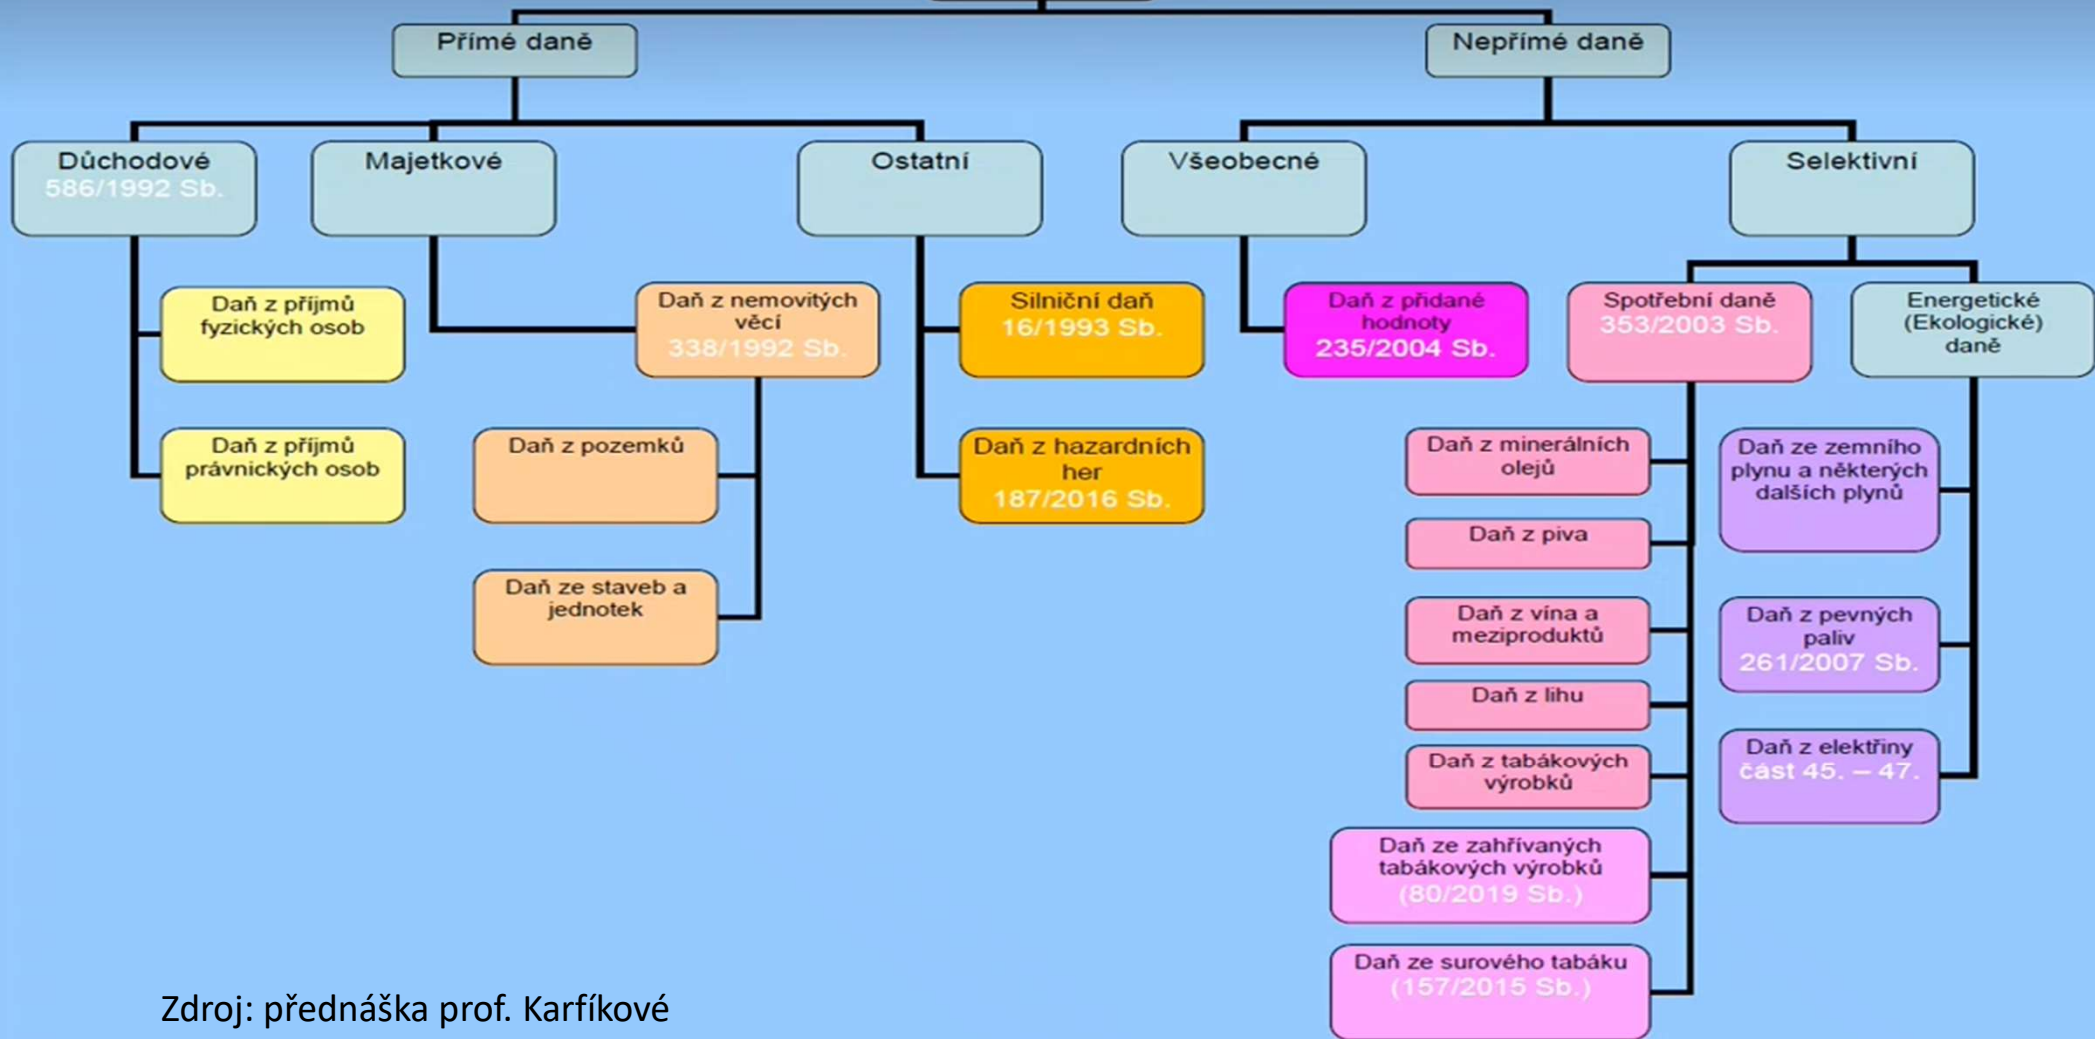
Přímé daně

Nepřímé daně

Důchodové
586/1992 Sb.

Majetkové

Ostatní

Všeobecné

Selektivní

Daň z příjmů fyzických osob

Daň z příjmů právnických osob

Daň z nemovitých věcí
338/1992 Sb.

Daň z pozemků

Daň ze staveb a jednotek

Silniční daň
16/1993 Sb.

Daň z hazardních her
187/2016 Sb.

Daň z přidané hodnoty
235/2004 Sb.

Spotřební daně
353/2003 Sb.

Energetické (Ekologické) daně

Daň z minerálních olejů

Daň z piva

Daň z vína a meziproduktů

Daň z lihu

Daň z tabákových výrobků

Daň ze zahřívaných tabákových výrobků
(80/2019 Sb.)

Daň ze surového tabáku
(157/2015 Sb.)

Daň ze zemního plynu a některých dalších plynů

Daň z pevných paliv
261/2007 Sb.

Daň z elektřiny
část 45. – 47.

Zdroj: přednáška prof. Karfíkové